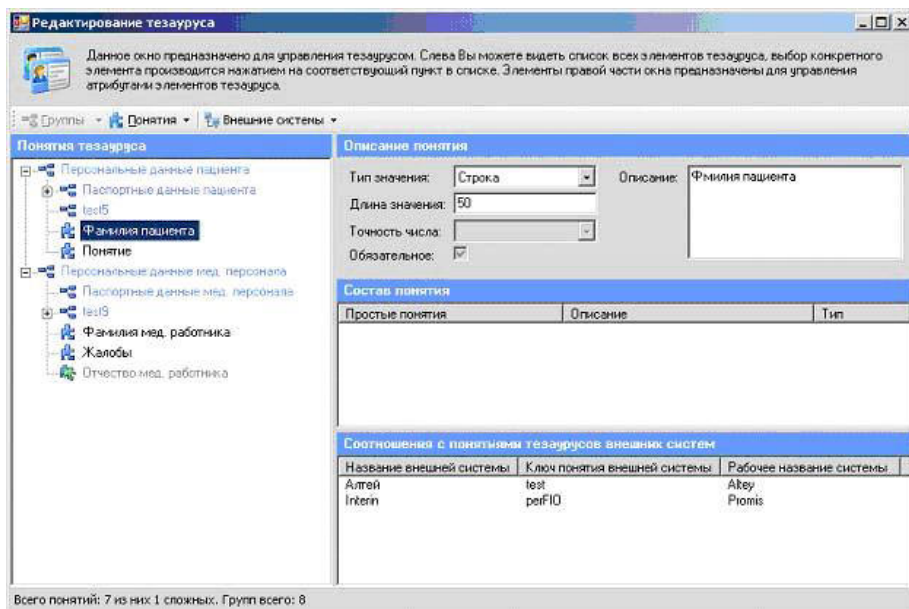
Редактирование тезауруса

Данное окно предназначено для управления тезаурусом. Слева Вы можете видеть список всех элементов тезауруса, выбор конкретного элемента производится нажатием на соответствующий пункт в списке. Элементы правой части окна предназначены для управления атрибутами элементов тезауруса.

Группы ▾ Понятия ▾ Внешние системы ▾

Понятия тезауруса

Персональные данные пациента
Паспортные данные пациента
test5
Фамилия пациента
Понятие
Персональные данные мед. персонала
Паспортные данные мед. персонала
test9
Фамилия мед. работника
Жалобы
Отчество мед. работника

Описание понятия

Тип значения: Строка
Длина значения: 50
Точность числа:
Обязательное:
Описание: Фмилия пациента

Состав понятия

| Простые понятия | Описание | Тип |
|---|---|---|

Соотношения с понятиями тезаурусов внешних систем

| Название внешней системы | Ключ понятия внешней системы | Рабочее название системы |
|---|---|---|
| Алтей | test | Altey |
| Interin | perFIO | Promis |

Всего понятий: 7 из них 1 сложных. Групп всего: 8